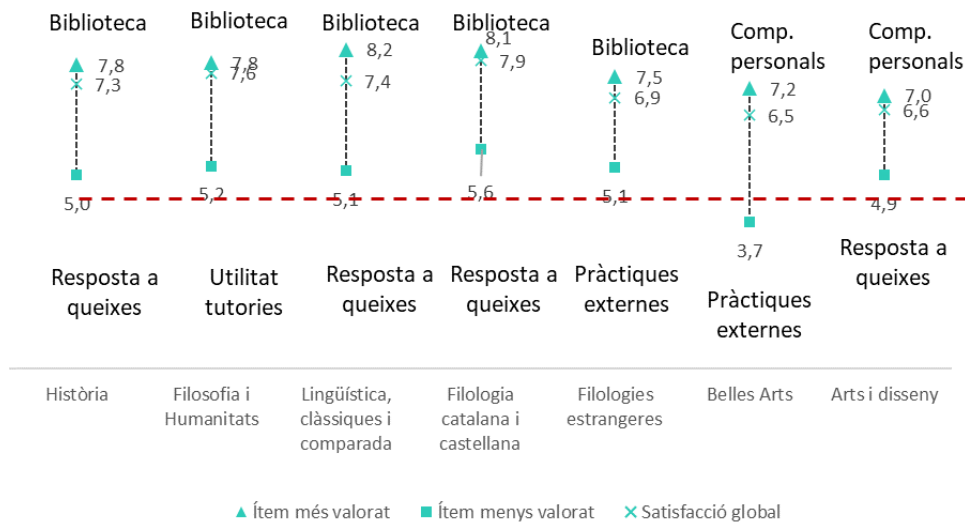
Biblioteca
7,8
7,3
5,0
Resposta a queixes

Biblioteca
7,8
7,6
5,2
Utilitat tutories

Biblioteca
8,2
7,4
5,1
Resposta a queixes

Biblioteca
8,1
7,9
5,6
Resposta a queixes

Biblioteca
7,5
6,9
5,1
Pràctiques externes

Comp. personals
7,2
6,5
3,7
Pràctiques externes

Comp. personals
7,0
6,6
4,9
Resposta a queixes

Història | Filosofia i Humanitats | Lingüística, clàssiques i comparada | Filologia catalana i castellana | Filologies estrangeres | Belles Arts | Arts i disseny

Ítem més valorat   Ítem menys valorat   Satisfacció global